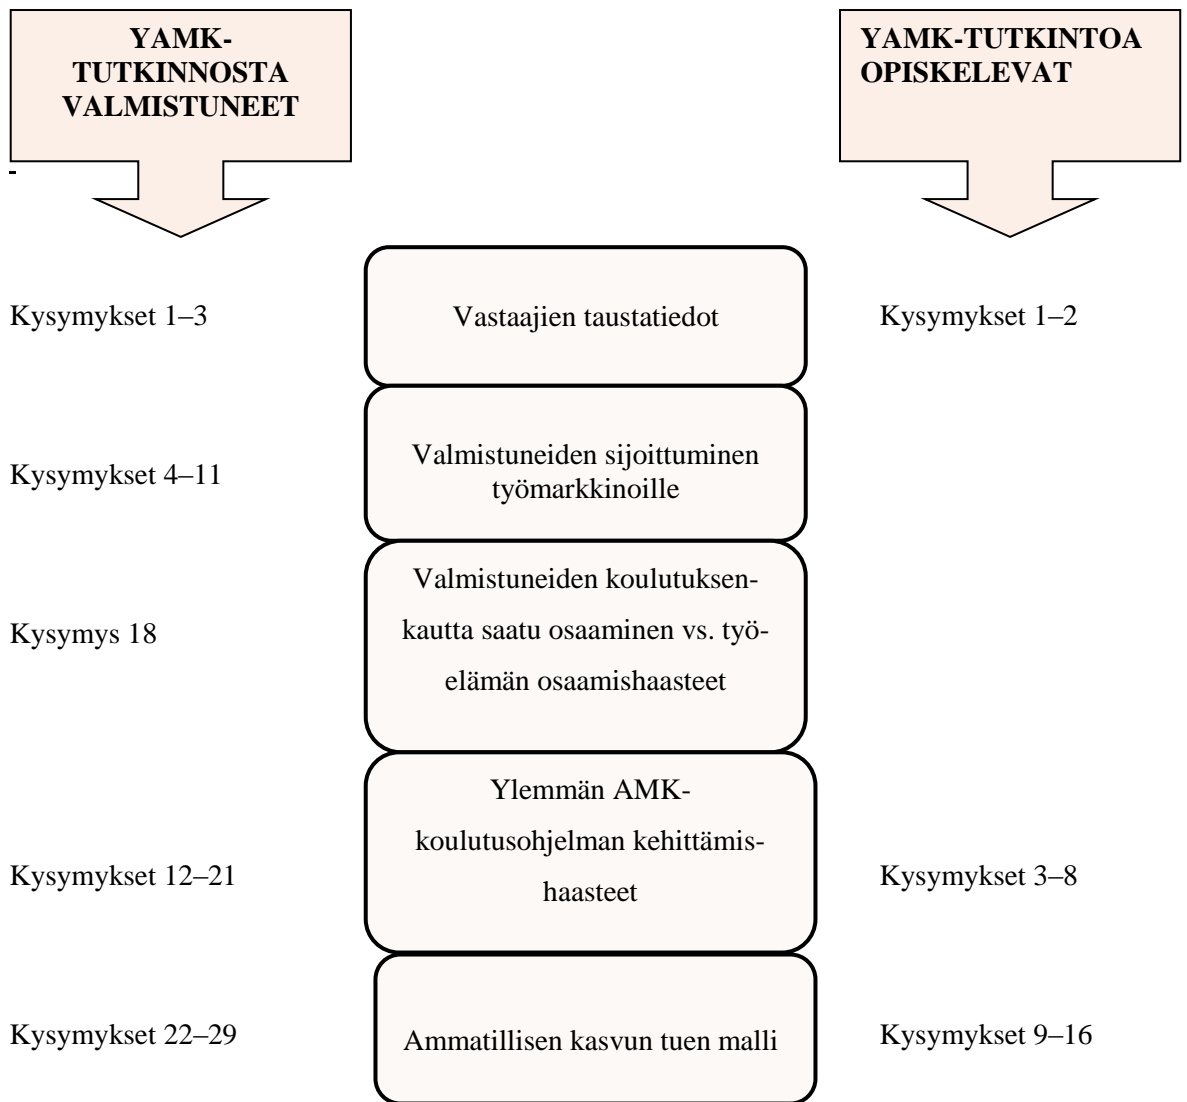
YAMK-TUTKINNOSTA VALMISTUNEET

YAMK-TUTKINTOA OPISKELEVAT

Kysymykset 1–3

Vastaajien taustatiedot

Kysymykset 1–2

Kysymykset 4–11

Valmistuneiden sijoittuminen työmarkkinoille

Kysymys 18

Valmistuneiden koulutuksen-kautta saatu osaaminen vs. työ-elämän osaamishaasteet

Kysymykset 12–21

Ylemmän AMK-koulutusohjelman kehittämis-haasteet

Kysymykset 3–8

Kysymykset 22–29

Ammatillisen kasvun tuen malli

Kysymykset 9–16